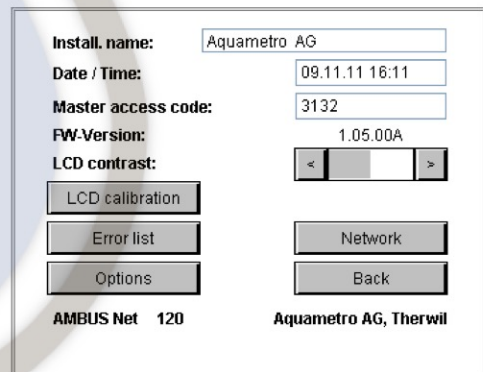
Install. name: Aquametro AG
Date / Time: 09.11.11 16:11
Master access code: 3132
FW-Version: 1.05.00A
LCD contrast: < >
LCD calibration
Error list
Network
Options
Back
AMBUS Net 120
Aquametro AG, Therwil